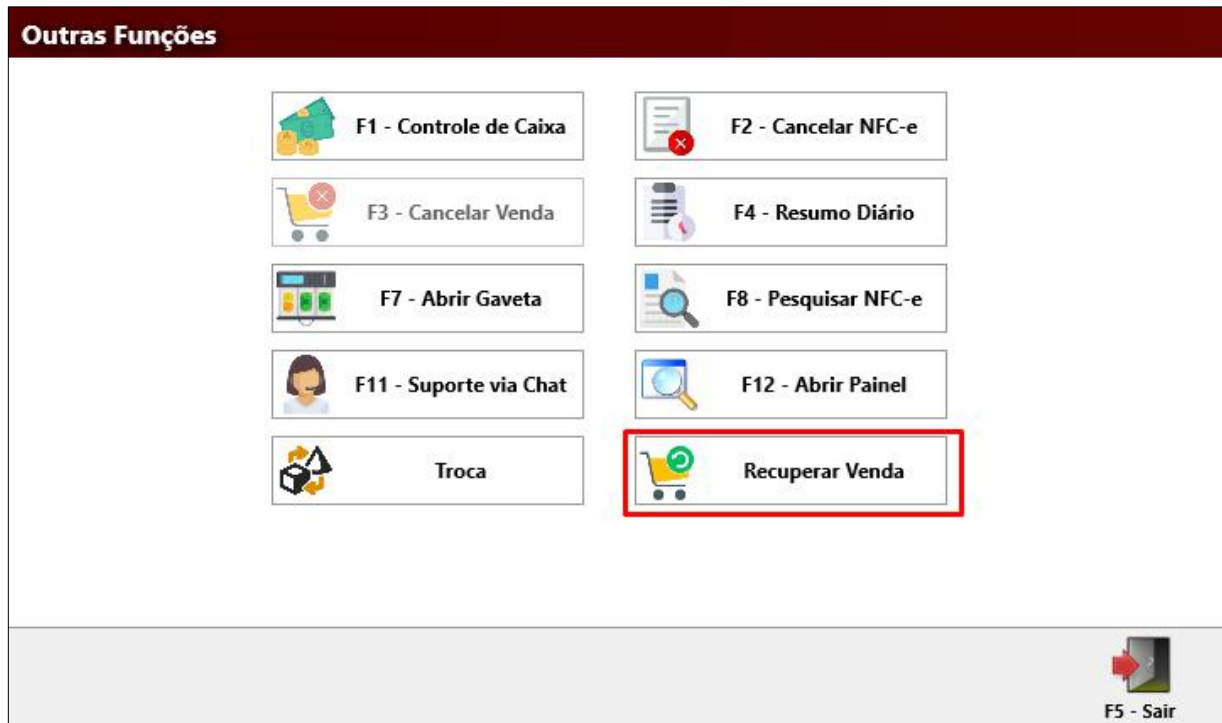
Outras Funções

F1 - Controle de Caixa

F2 - Cancelar NFC-e

F3 - Cancelar Venda

F4 - Resumo Diário

F7 - Abrir Gaveta

F8 - Pesquisar NFC-e

F11 - Suporte via Chat

F12 - Abrir Painel

Troca

Recuperar Venda

F5 - Sair